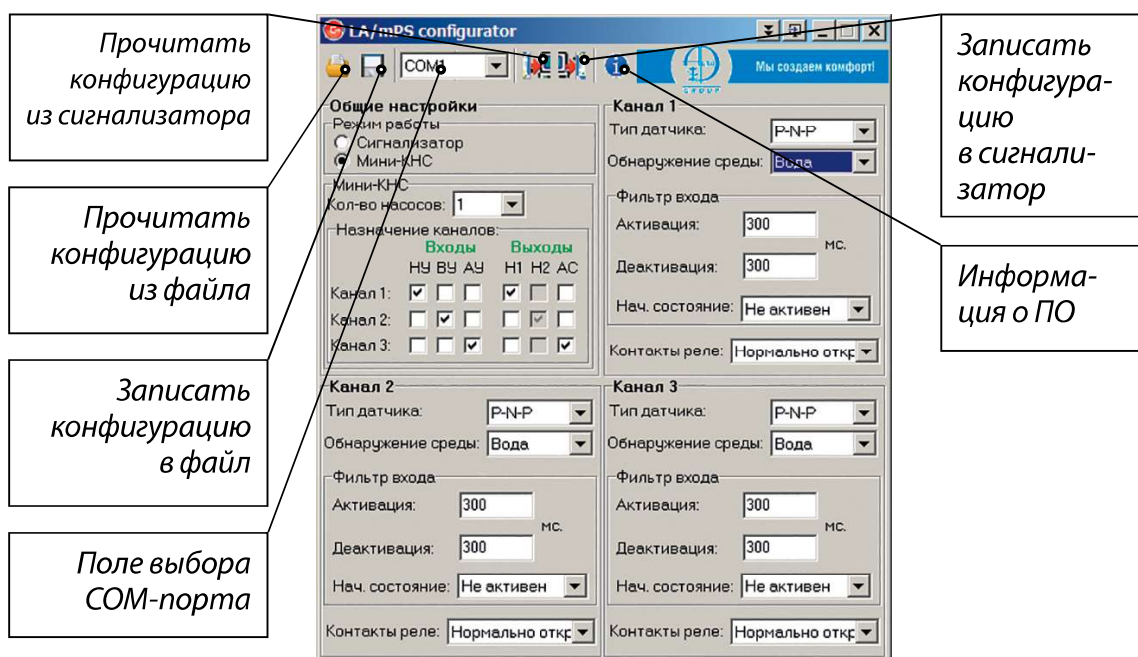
Прочитать конфигурацию из сигнализатора

Прочитать конфигурацию из файла

Записать конфигурацию в файл

Поле выбора COM-порта

LA/mPS configurator

COM1

Мы создаем комфорт!

GROUP

Общие настройки
Режим работы
Сигнализатор
Мини-КНС

Мини-КНС
Кол-во насосов: 1
Назначение каналов:
Входы
Выходы
НУ ВУ АУ
Н1 Н2 АС
Канал 1:
Канал 2:
Канал 3:

Канал 1
Тип датчика: P-N-P
Обнаружение среды: Вода
Фильтр входа
Активация: 300
мс.
Деактивация: 300
Нач. состояние: Не активен
Контакты реле: Нормально откр

Канал 2
Тип датчика: P-N-P
Обнаружение среды: Вода
Фильтр входа
Активация: 300
мс.
Деактивация: 300
Нач. состояние: Не активен
Контакты реле: Нормально откр

Канал 3
Тип датчика: P-N-P
Обнаружение среды: Вода
Фильтр входа
Активация: 300
мс.
Деактивация: 300
Нач. состояние: Не активен
Контакты реле: Нормально откр

Записать конфигурацию в сигнализатор

Информация о ПО